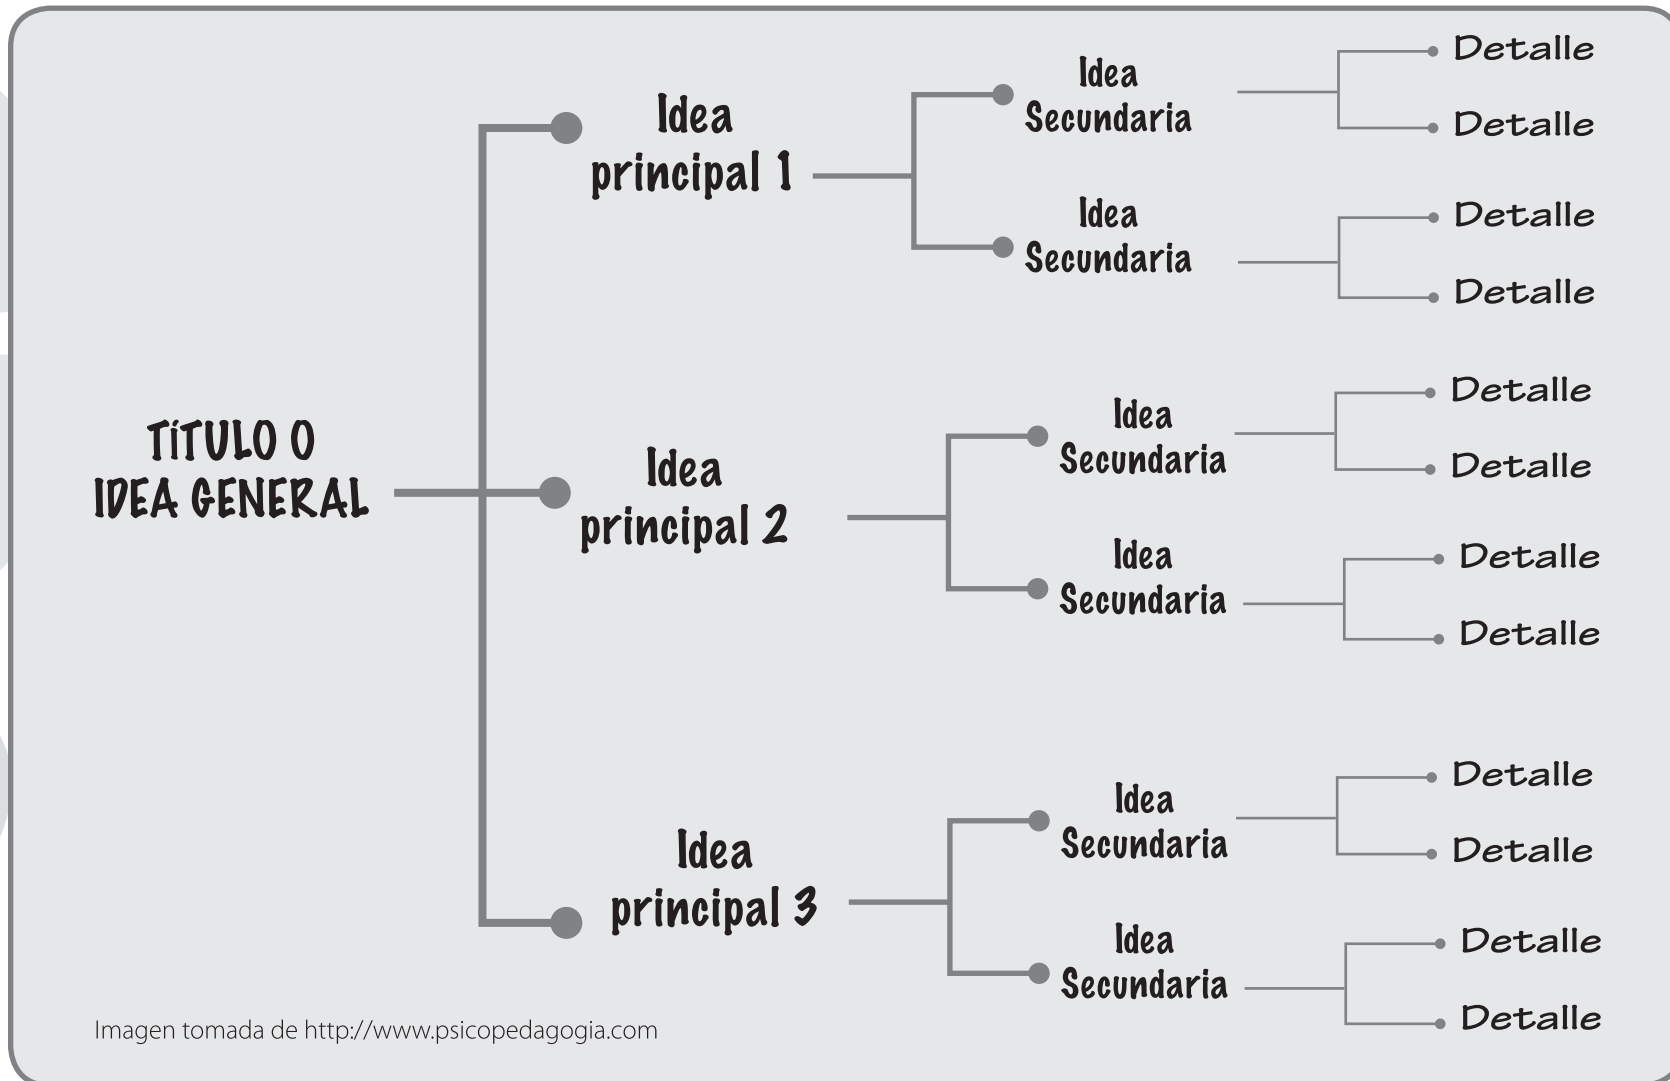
TÍTULO O IDEA GENERAL

Idea principal 1

Idea Secundaria

Detalle

Detalle

Idea Secundaria

Detalle

Detalle

Idea principal 2

Idea Secundaria

Detalle

Detalle

Idea Secundaria

Detalle

Detalle

Idea principal 3

Idea Secundaria

Detalle

Detalle

Idea Secundaria

Detalle

Detalle

Imagen tomada de http://www.psicopedagogia.com